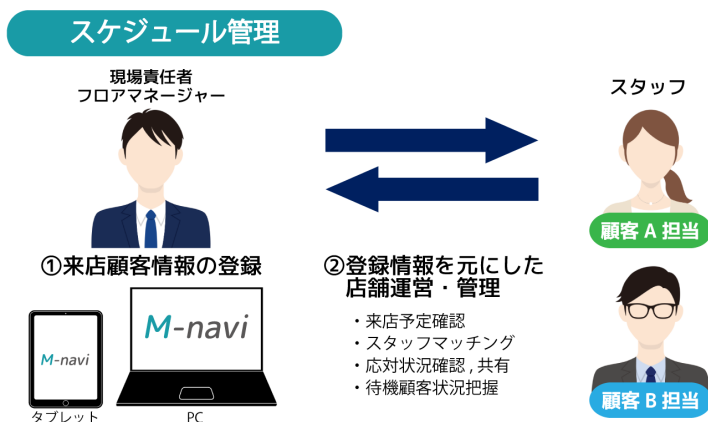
スケジュール管理

現場責任者
フロアマネージャー

スタッフ

①来店顧客情報の登録

M-navi

M-navi

タブレット

PC

②登録情報を元にした
店舗運営・管理

・来店予定確認
・スタッフマッチング
・応対状況確認，共有
・待機顧客状況把握

顧客 A 担当

顧客 B 担当